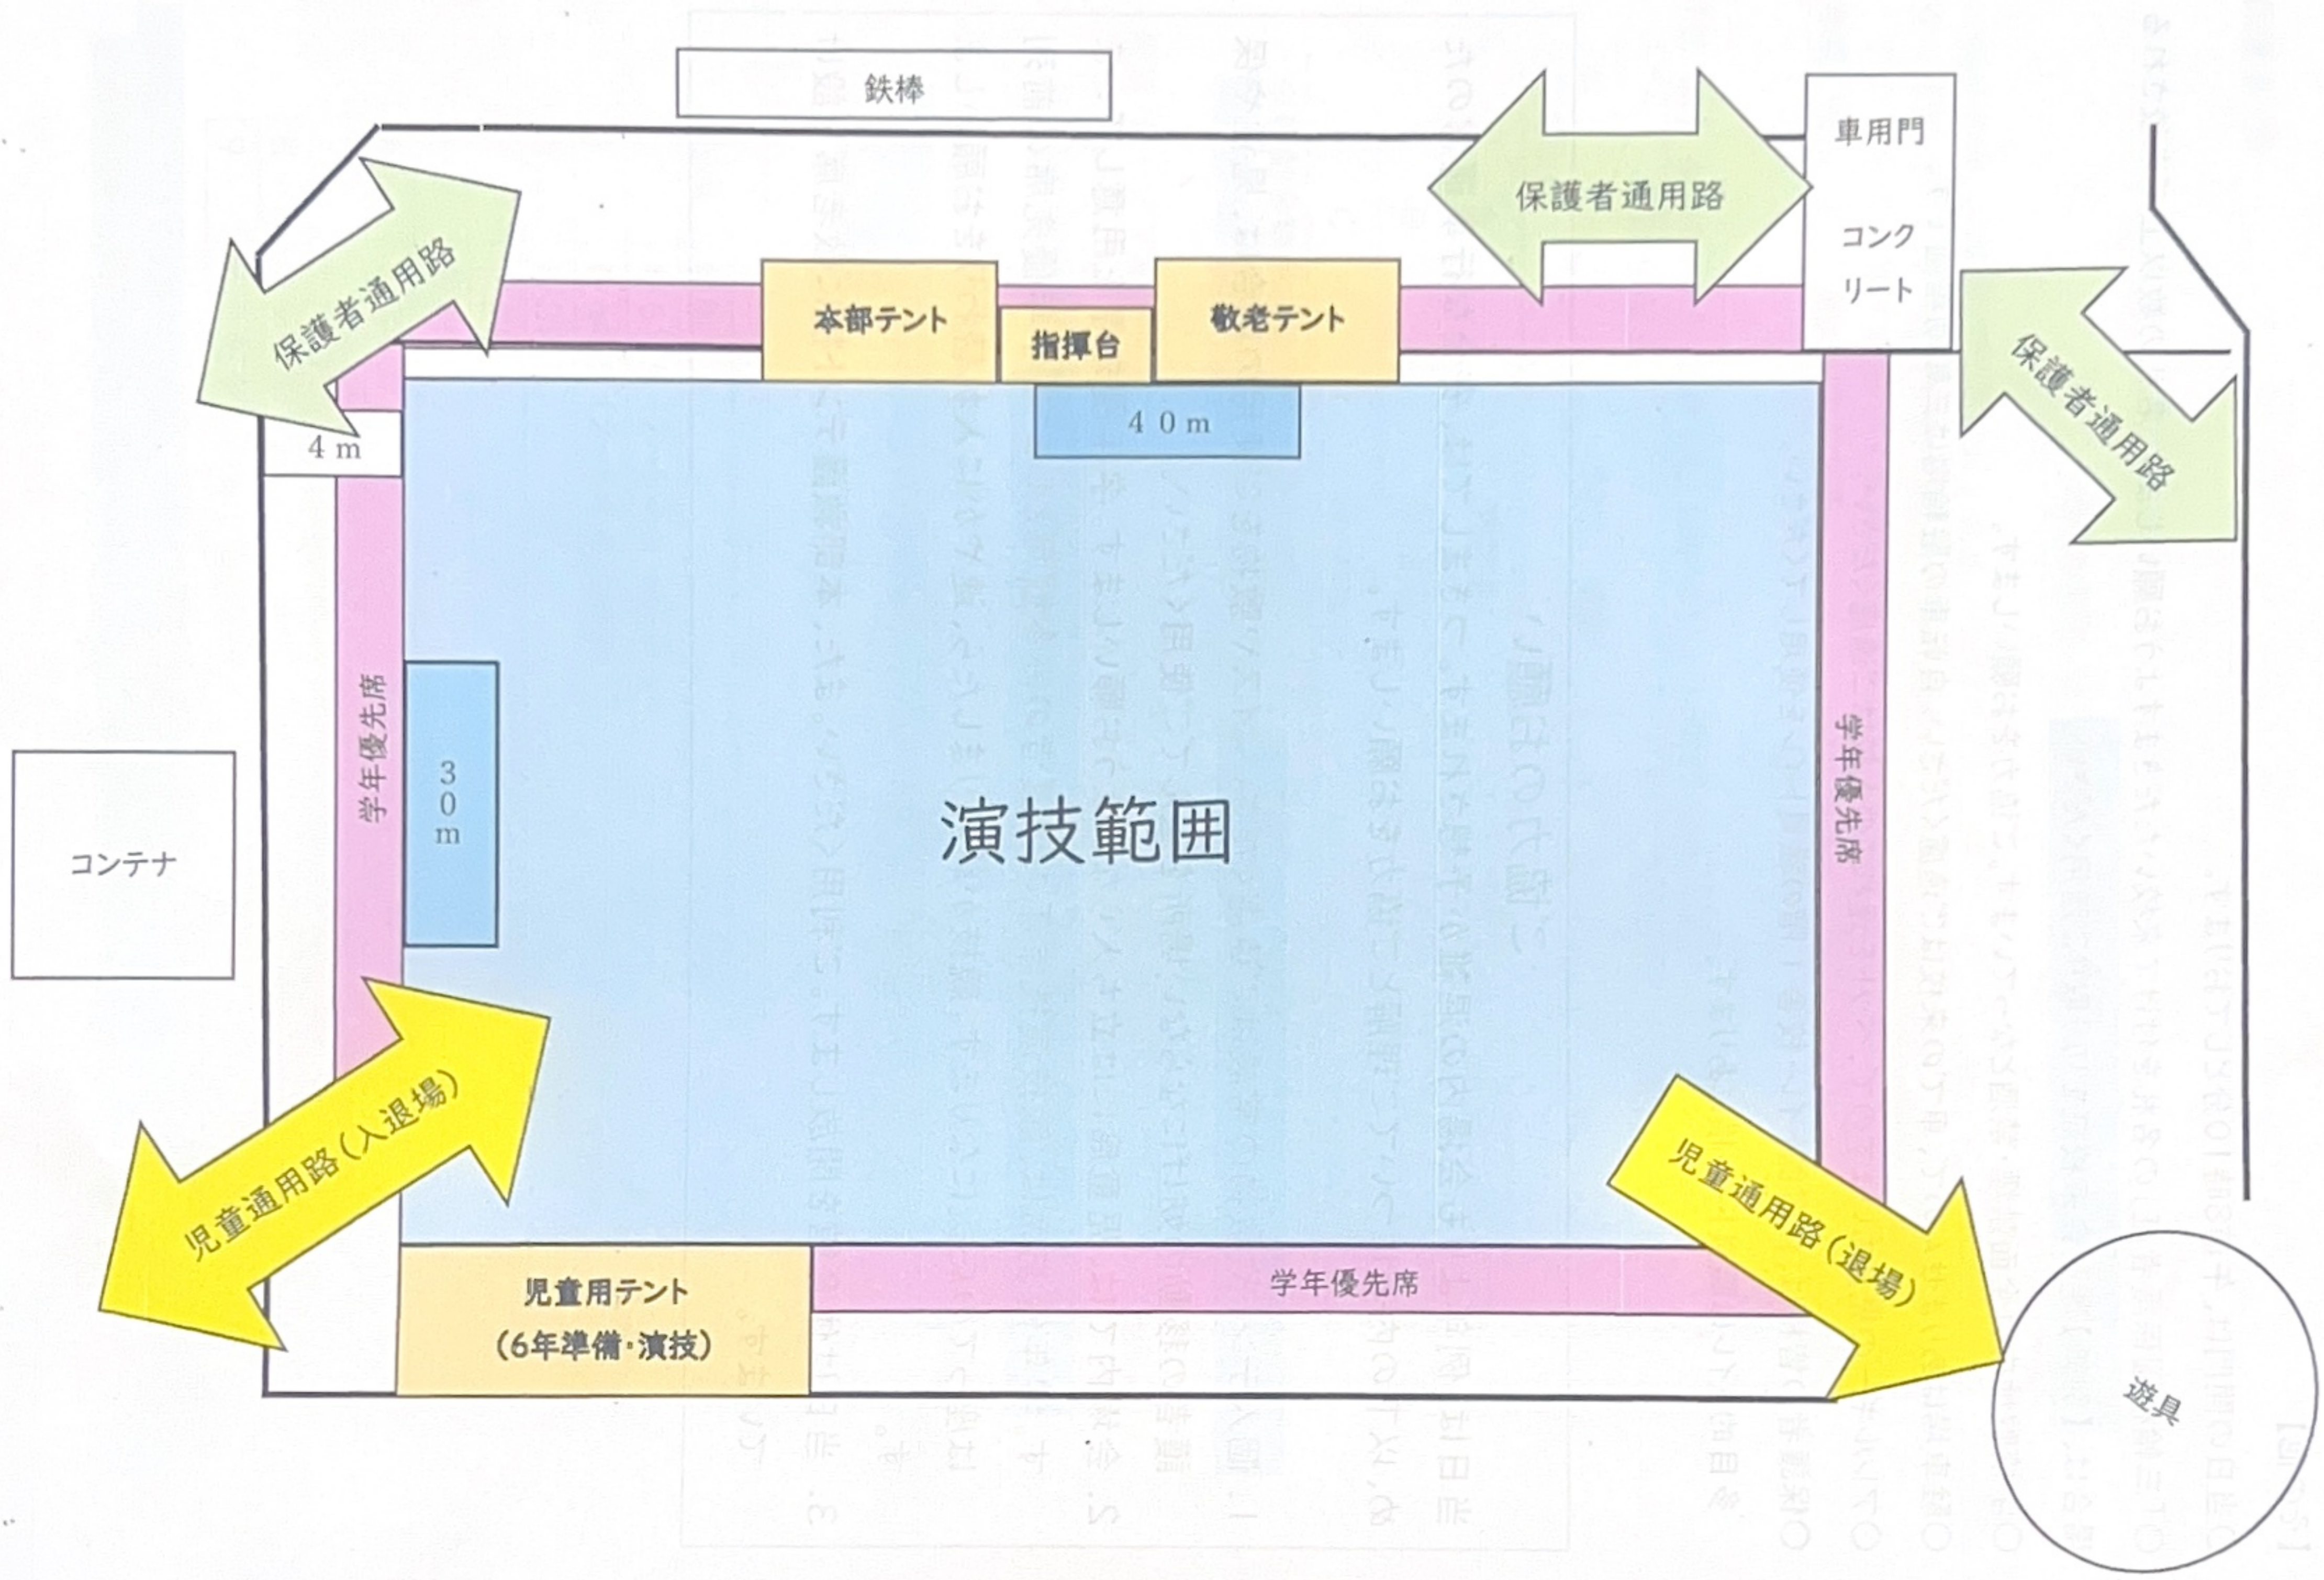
鉄棒

車用門

コンクリート

保護者通用路

保護者通用路

保護者通用路

本部テント

指揮台

敬老テント

4 m

40m

30m

学年優先席

学年優先席

演技範囲

コンテナ

児童通用路（入退場）

児童通用路（退場）

児童用テント
（6年準備・演技）

学年優先席

遊具